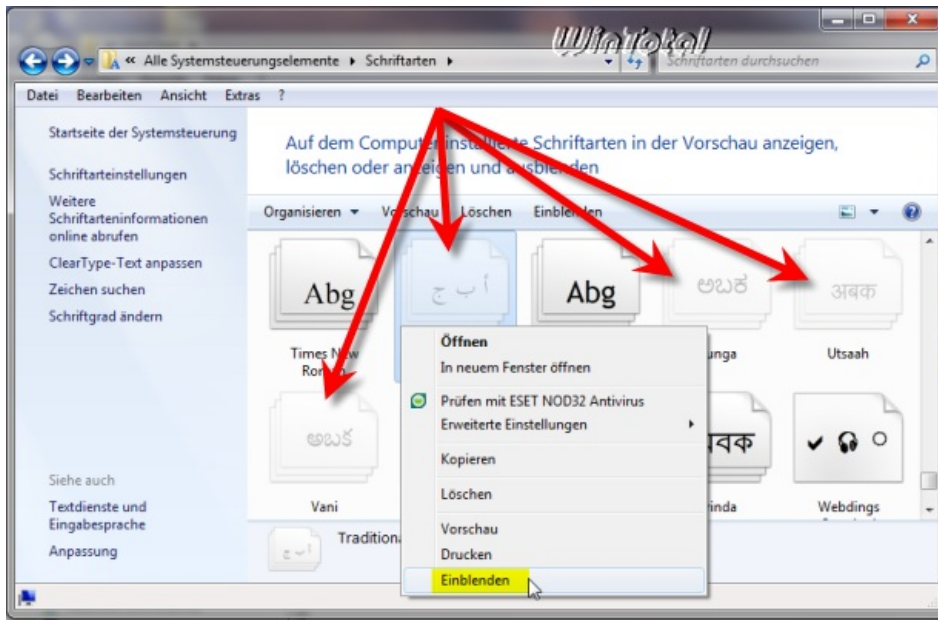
Wintotal

« Alle Systemsteuerungselemente ▸ Schriftarten ▸

Schriftarten durchsuchen

Datei Bearbeiten Ansicht Extras ?

Startseite der Systemsteuerung

Schriftarteinstellungen

Weitere Schriftarteninformationen online abrufen

ClearType-Text anpassen

Zeichen suchen

Schriftgrad ändern

Siehe auch

Textdienste und Eingabesprache

Anpassung

Auf dem Computer installierte Schriftarten in der Vorschau anzeigen, löschen oder anzeigen und ausblenden

Organisieren ▾ Vorschau Löschen Einblenden

Abg

أ ب ج

Abg

ಅಬಕ

अबक

Times New Roman

unga

Utsaah

ಅಬಕ

बक

✔ 🎧 ○

Vani

inda

Webdings

ج ب أ

Traditiona

Öffnen

In neuem Fenster öffnen

Prüfen mit ESET NOD32 Antivirus

Erweiterte Einstellungen

Kopieren

Löschen

Vorschau

Drucken

Einblenden